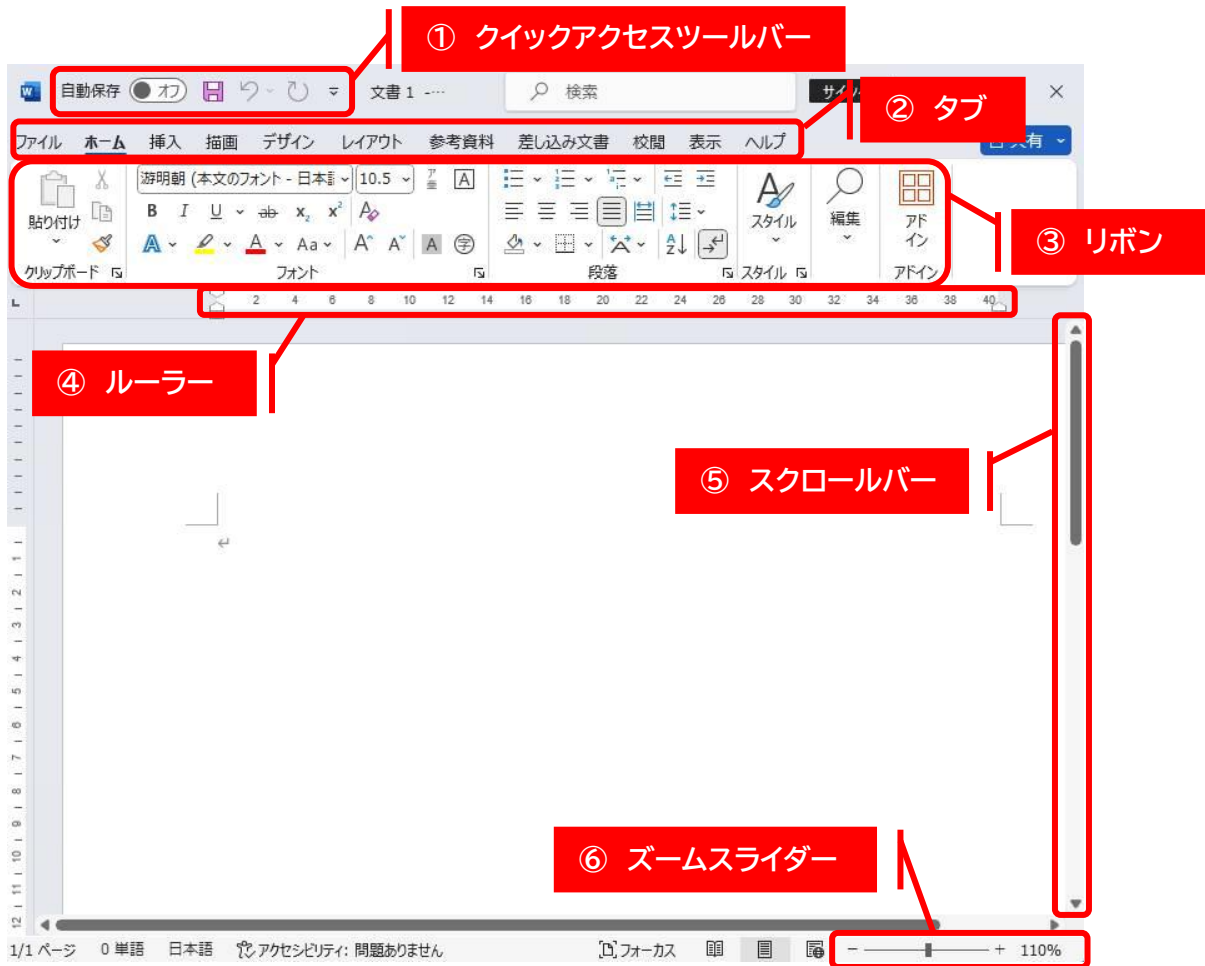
① クイックアクセスツールバー

自動保存 オフ 文書 1 -··· 検索 サイ

② タブ

ファイル ホーム 挿入 描画 デザイン レイアウト 参考資料 差し込み文書 校閲 表示 ヘルプ 共有

貼り付け 游明朝 (本文のフォント - 日本語 10.5 B I U ab $x_2$ $x^2$ A Aa A A A スタイル 編集 アド イン

クリップボード フォント 段落 スタイル アドイン

③ リボン

2 4 6 8 10 12 14 16 18 20 22 24 26 28 30 32 34 36 38 40

④ ルーラー

⑤ スクロールバー

⑥ ズームスライダー

1 2 3 4 5 6 7 8 9 10 11 12

1/1 ページ 0 単語 日本語 アクセシビリティ: 問題ありません フォーカス − + 110%